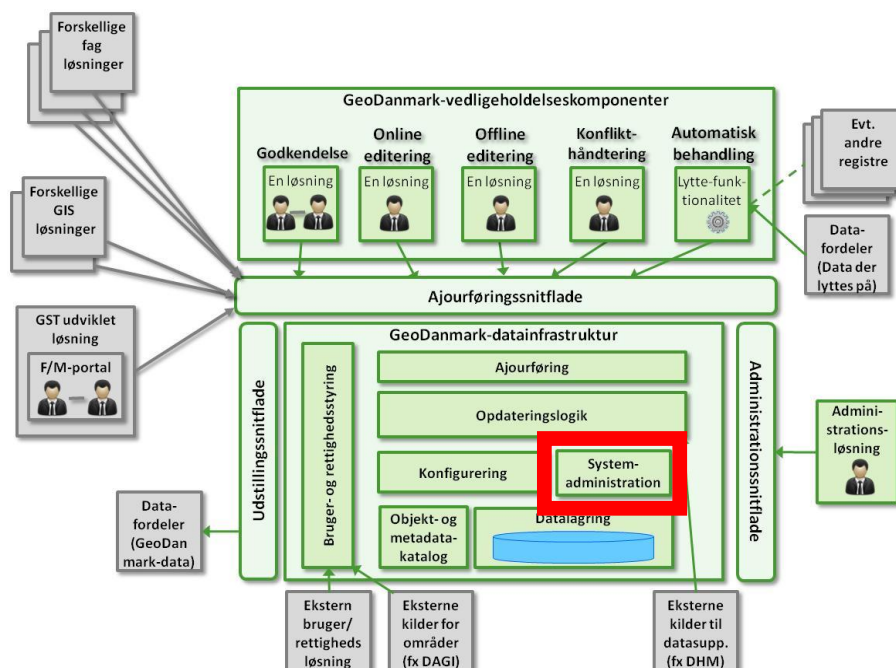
Forskellige fag løsninger

Forskellige GIS løsninger

GST udviklet løsning

F/M-portal

GeoDanmark-vedligeholdelseskomponenter

Godkendelse

En løsning

Online editering

En løsning

Offline editering

En løsning

Konflikt-håndtering

En løsning

Automatisk behandling

Lytte-funktionalitet

Evt. andre registre

Data-fordeler (Data der lyttes på)

Ajourføringssnitflade

Udstillingssnitflade

GeoDanmark-datainfrastruktur

Bruger- og rettighedsstyring

Ajourføring

Opdateringslogik

Konfigurering

System-administration

Objekt- og metadata-katalog

Datalagring

Administrationssnitflade

Admini-strations-løsning

Data-fordeler (GeoDanmark-data)

Ekstern bruger/ rettigheds løsning

Eksterne kilder for områder (fx DAGI)

Eksterne kilder til datasupp. (fx DHM)